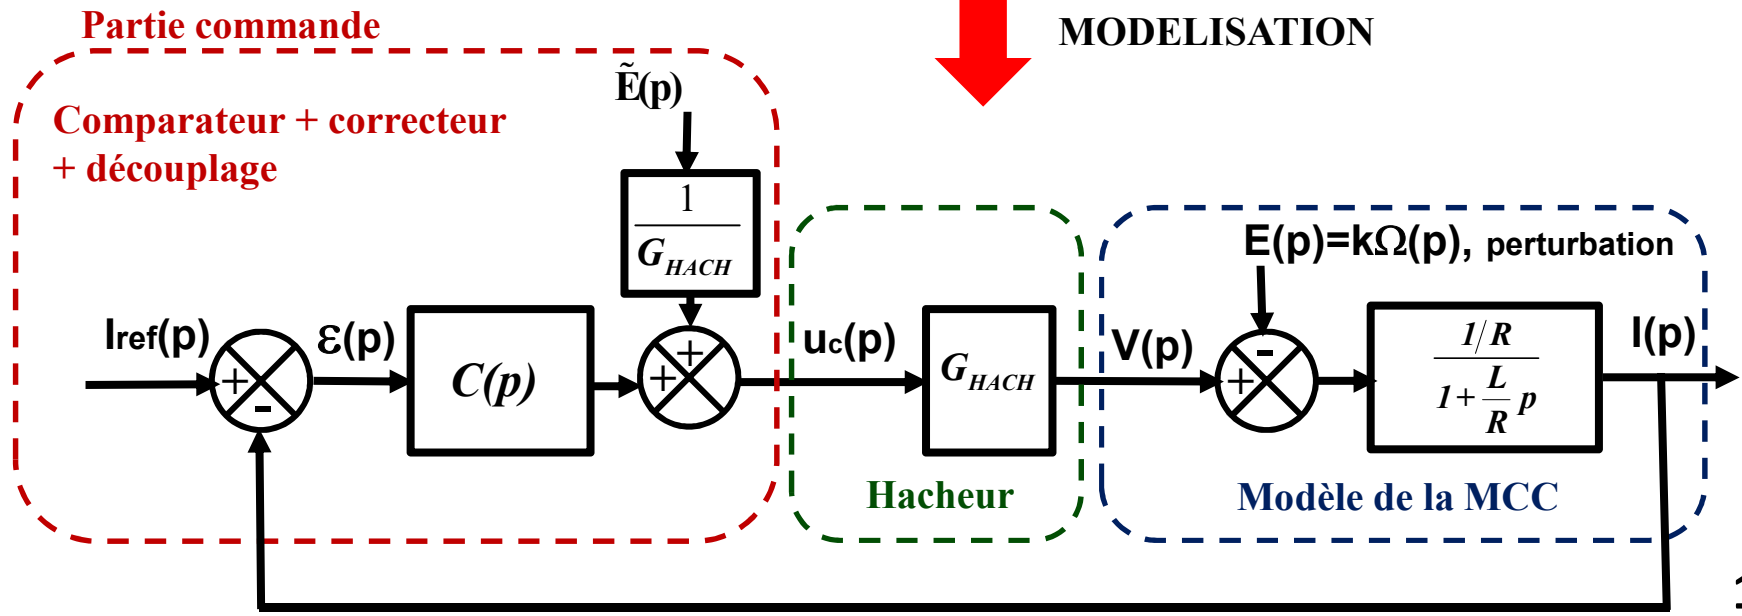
Partie commande

MODELISATION

Comparateur + correcteur
+ découplage

$\tilde{E}(p)$

$\frac{1}{G_{HACH}}$

E(p)=kΩ(p), perturbation

Iref(p)

+

-

ε(p)

$C(p)$

+

+

uc(p)

$G_{HACH}$

V(p)

-

+

$\frac{1/R}{1+\frac{L}{R}p}$

I(p)

Hacheur

Modèle de la MCC